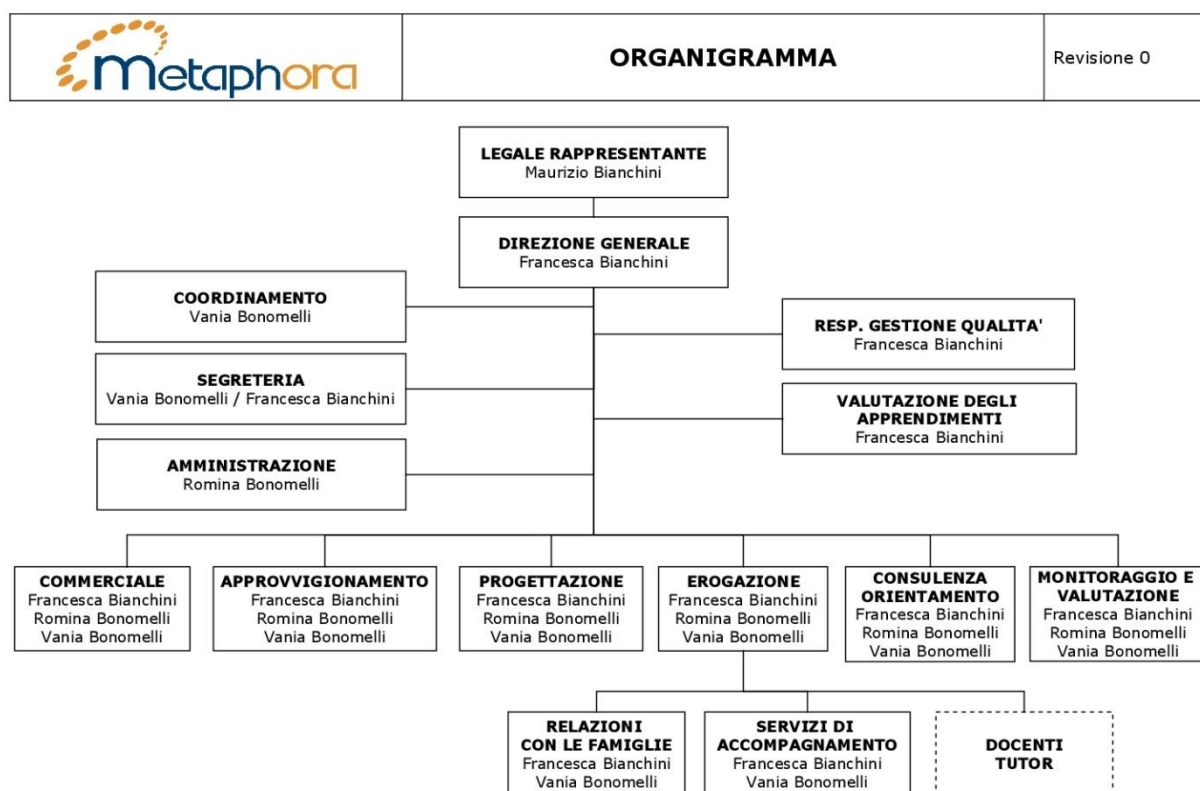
Metaphora

ORGANIGRAMMA

Revisione 0

LEGALE RAPPRESENTANTE
Maurizio Bianchini

DIREZIONE GENERALE
Francesca Bianchini

COORDINAMENTO
Vania Bonomelli

RESP. GESTIONE QUALITA'
Francesca Bianchini

SEGRETERIA
Vania Bonomelli / Francesca Bianchini

VALUTAZIONE DEGLI APPRENDIMENTI
Francesca Bianchini

AMMINISTRAZIONE
Romina Bonomelli

COMMERCIALE
Francesca Bianchini
Romina Bonomelli
Vania Bonomelli

APPROVVIGIONAMENTO
Francesca Bianchini
Romina Bonomelli
Vania Bonomelli

PROGETTAZIONE
Francesca Bianchini
Romina Bonomelli
Vania Bonomelli

EROGAZIONE
Francesca Bianchini
Romina Bonomelli
Vania Bonomelli

CONSULENZA ORIENTAMENTO
Francesca Bianchini
Romina Bonomelli
Vania Bonomelli

MONITORAGGIO E VALUTAZIONE
Francesca Bianchini
Romina Bonomelli
Vania Bonomelli

RELAZIONI CON LE FAMIGLIE
Francesca Bianchini
Vania Bonomelli

SERVIZI DI ACCOMPAGNAMENTO
Francesca Bianchini
Vania Bonomelli

DOCENTI TUTOR